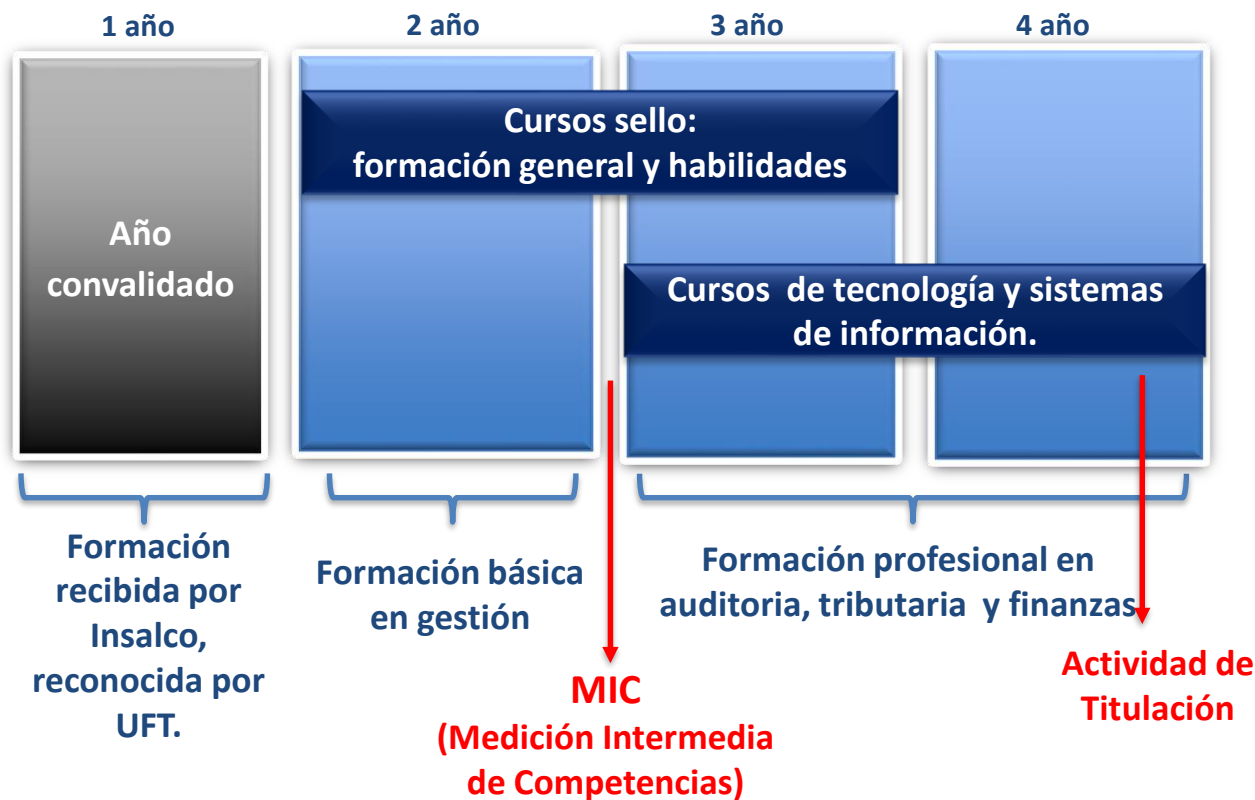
1 año

2 año

3 año

4 año

Año convalidado

Cursos sello: formación general y habilidades

Cursos  de tecnología y sistemas de información.

Formación recibida por Insalco, reconocida por UFT.

Formación básica en gestión

Formación profesional en auditoria, tributaria  y finanzas

MIC
(Medición Intermedia de Competencias)

Actividad de Titulación